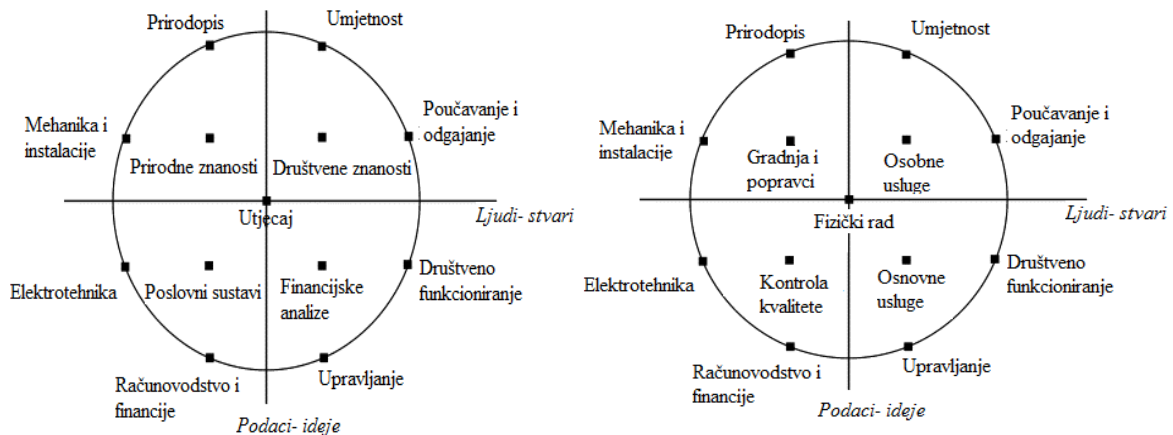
Prirodopis

Umjetnost

Mehanika i instalacije

Poučavanje i odgajanje

Prirodne znanosti

Društvene znanosti

Utjecaj

Ljudi- stvari

Elektrotehnika

Poslovni sustavi

Financijske analize

Društveno funkcioniranje

Računovodstvo i financije

Upravljanje

Podaci- ideje

Prirodopis

Umjetnost

Mehanika i instalacije

Gradnja i popravci

Osobne usluge

Poučavanje i odgajanje

Fizički rad

Ljudi- stvari

Elektrotehnika

Kontrola kvalitete

Osnovne usluge

Društveno funkcioniranje

Računovodstvo i financije

Upravljanje

Podaci- ideje